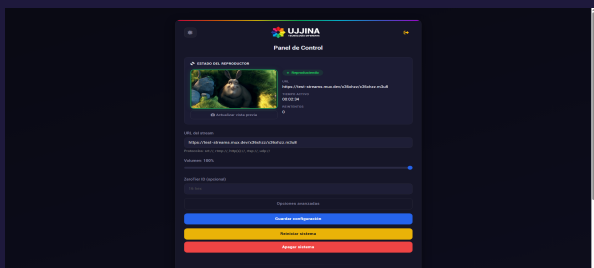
UJJINA

Panel de Control

ESTADO DEL REPRODUCTOR

Reproduciendo

URL

https://test-streams.mux.dev/x36xhzz/x36xhzz.m3u8

TIEMPO ACTIVO

00:02:34

REINTENTOS

0

Actualizar vista previa

URL del stream

https://test-streams.mux.dev/x36xhzz/x36xhzz.m3u8

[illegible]

Volumen: 100%

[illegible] (opcional)

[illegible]

Opciones avanzadas

Guardar configuración

Reiniciar sistema

Apagar sistema